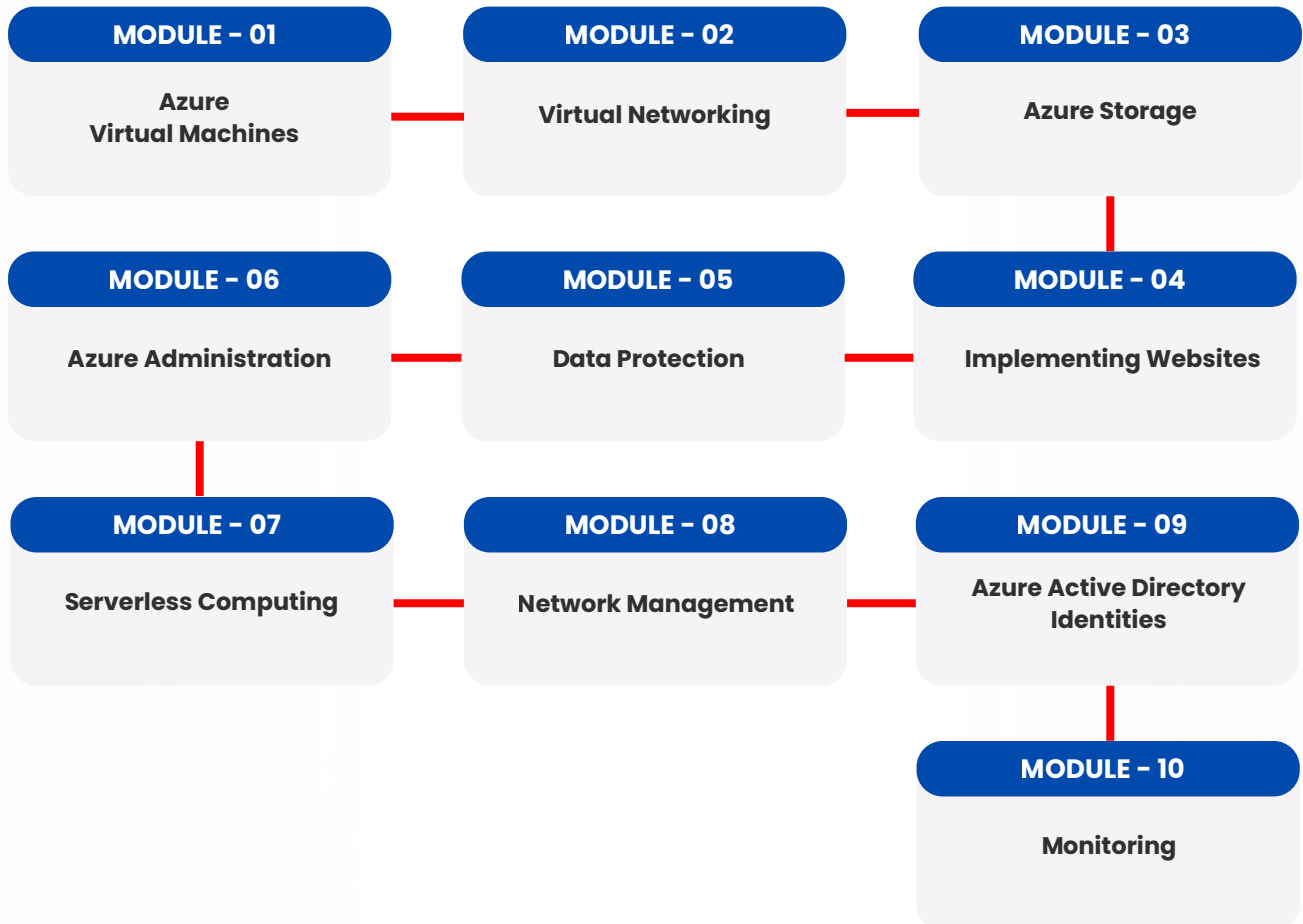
MODULE - 01
Azure Virtual Machines

MODULE - 02
Virtual Networking

MODULE - 03
Azure Storage

MODULE - 04
Implementing Websites

MODULE - 05
Data Protection

MODULE - 06
Azure Administration

MODULE - 07
Serverless Computing

MODULE - 08
Network Management

MODULE - 09
Azure Active Directory Identities

MODULE - 10
Monitoring